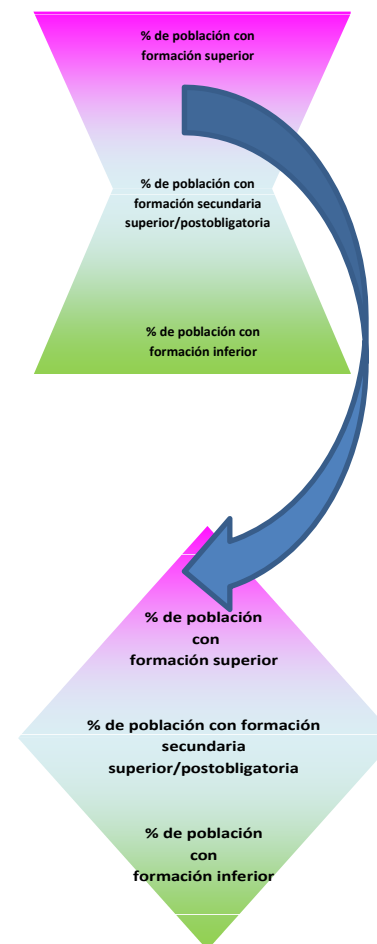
% de población con formación superior

% de población con formación secundaria superior/postobligatoria

% de población con formación inferior

% de población con formación superior

% de población con formación secundaria superior/postobligatoria

% de población con formación inferior